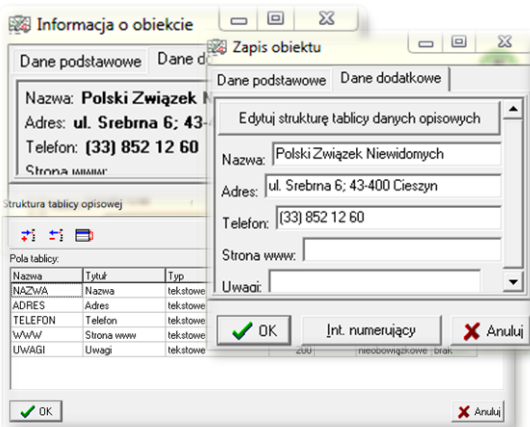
Informacja o obiekcie

Dane podstawowe | Dane dodatk

Nazwa: Polski Związek N

Adres: ul. Srebrna 6; 43-

Telefon: (33) 852 12 60

Strona www:

Struktura tablicy opisowej

Pola tablicy:

| Nazwa | Tytuł | Typ |
|---|---|---|
| NAZWA | Nazwa | tekstowe |
| ADRES | Adres | tekstowe |
| TELEFON | Telefon | tekstowe |
| WWW | Strona www | tekstowe |
| UWAGI | Uwagi | tekstowe |

200 nieobowiązkowe brak

OK

Anuluj

Zapis obiektu

Dane podstawowe | Dane dodatkowe

Edytuj strukturę tablicy danych opisowych

Nazwa: Polski Związek Niewidomych

Adres: ul. Srebrna 6; 43-400 Cieszyn

Telefon: (33) 852 12 60

Strona www:

Uwagi:

OK

Int. numerujący

Anuluj